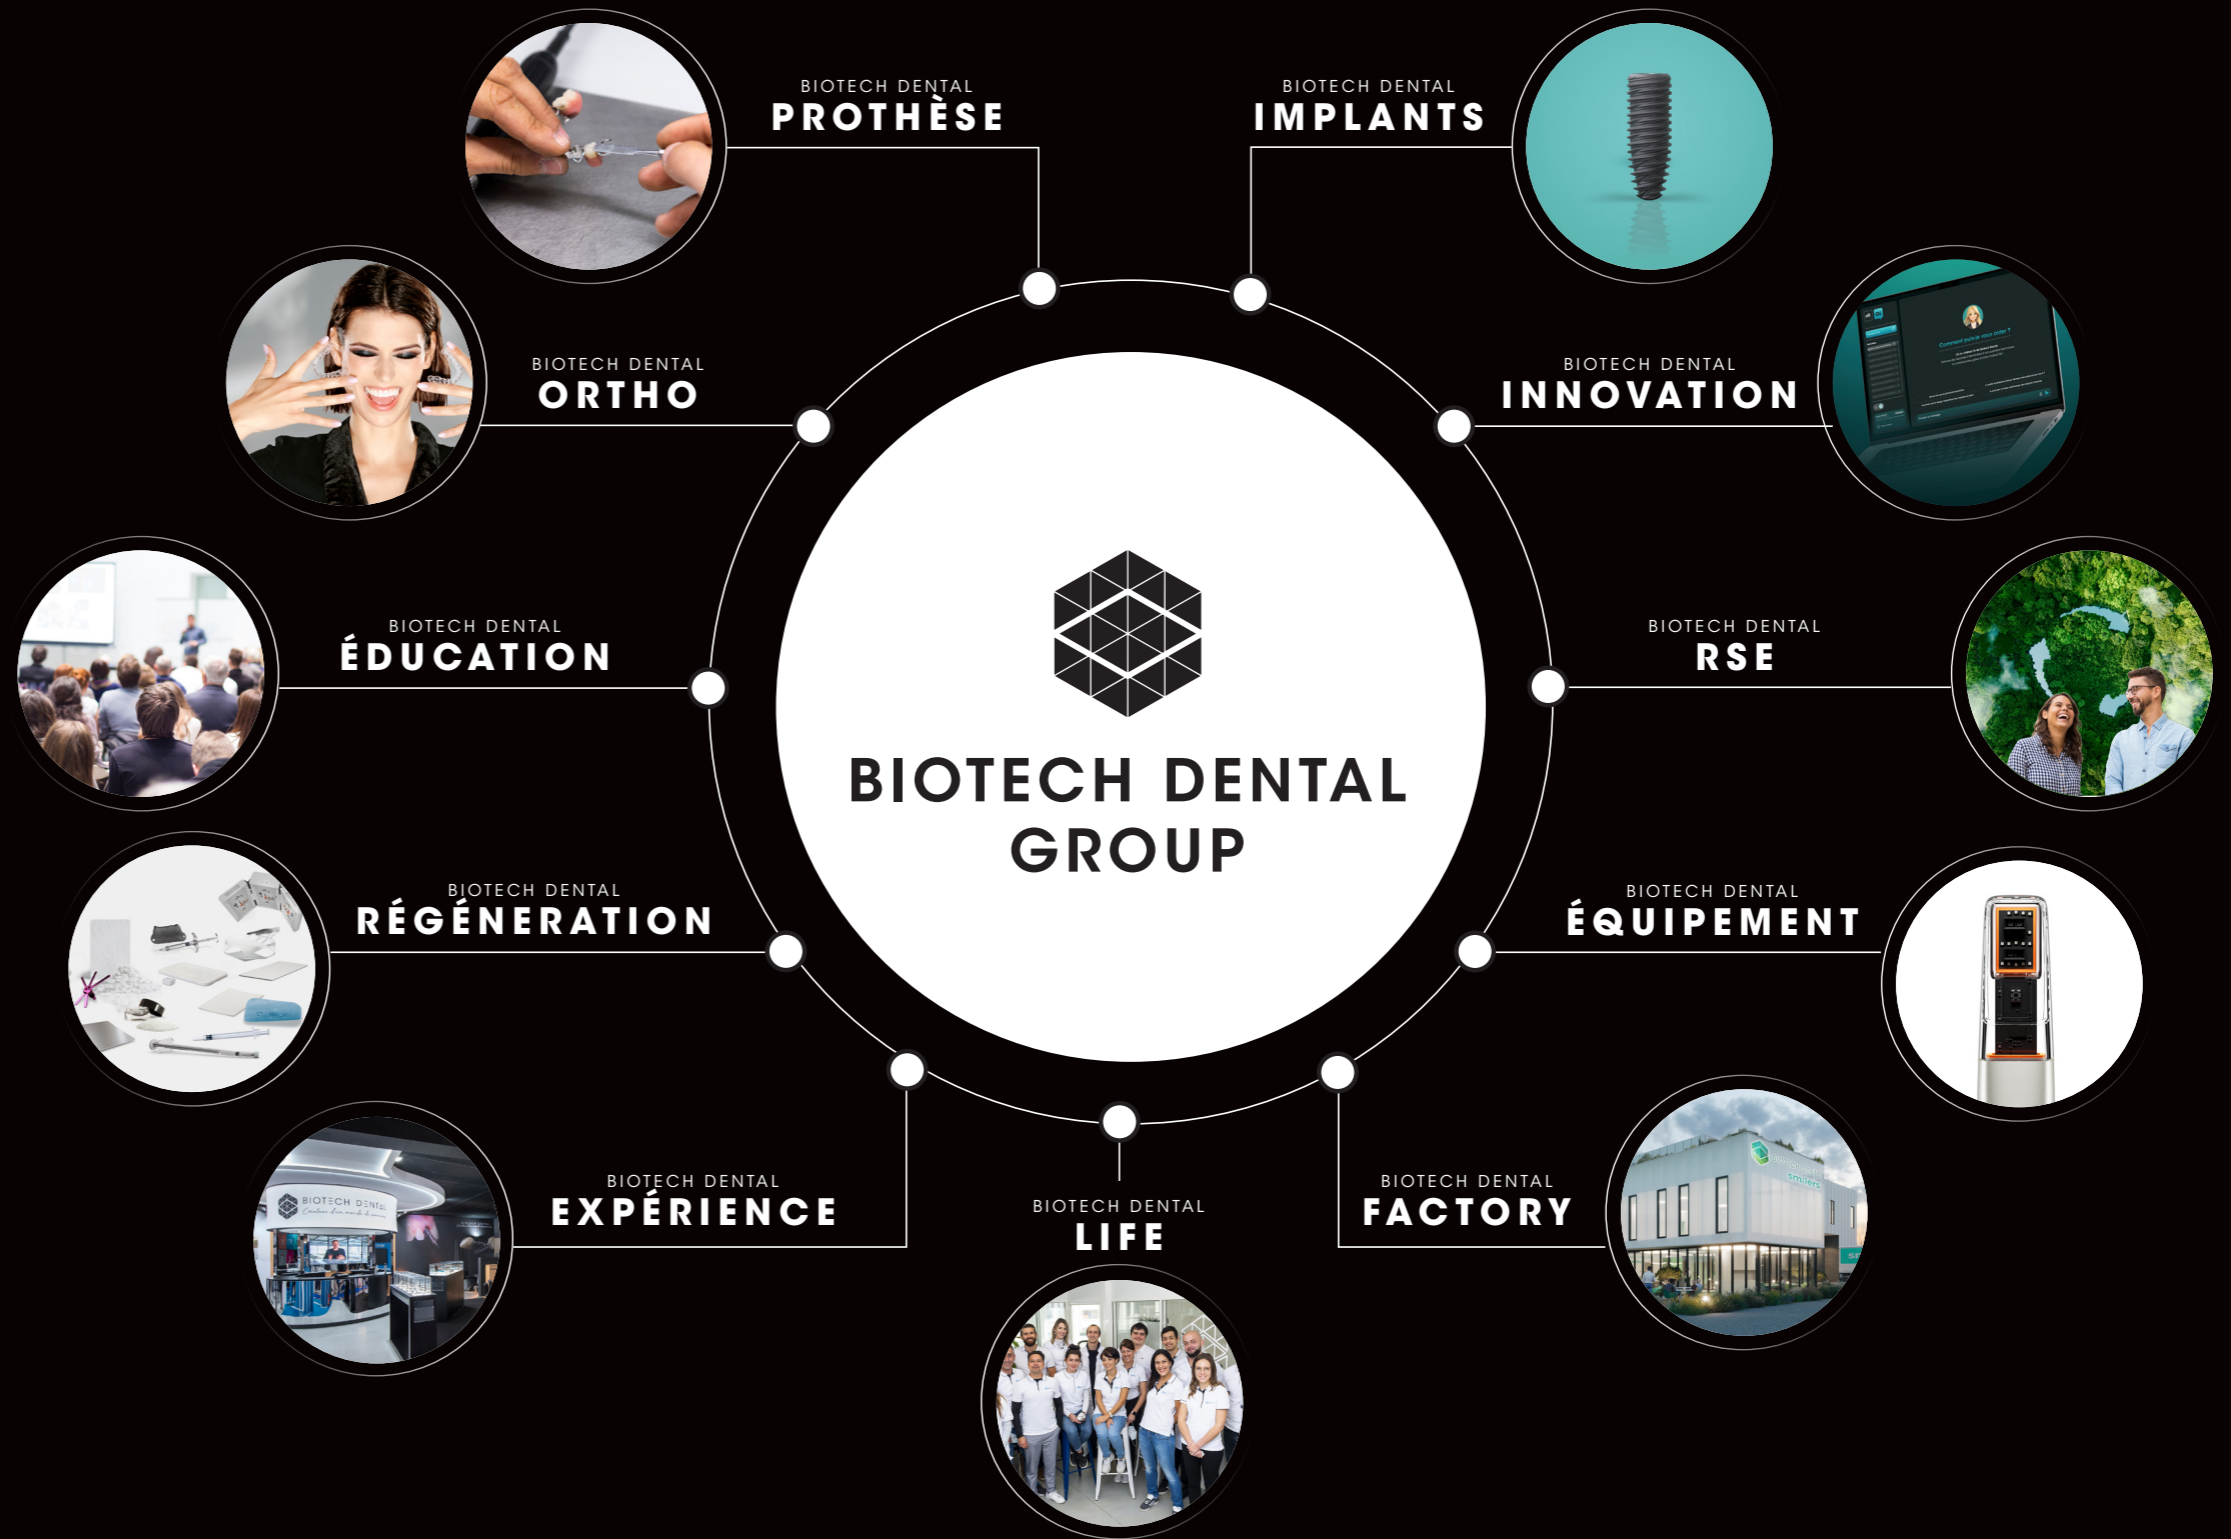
BIOTECH DENTAL
PROTHÈSE

BIOTECH DENTAL
IMPLANTS

BIOTECH DENTAL
ORTHO

BIOTECH DENTAL
INNOVATION

BIOTECH DENTAL
ÉDUCATION

BIOTECH DENTAL GROUP

BIOTECH DENTAL
RSE

BIOTECH DENTAL
RÉGÉNERATION

BIOTECH DENTAL
ÉQUIPEMENT

BIOTECH DENTAL
EXPÉRIENCE

BIOTECH DENTAL
LIFE

BIOTECH DENTAL
FACTORY

BIOTECH DENTAL

smilers